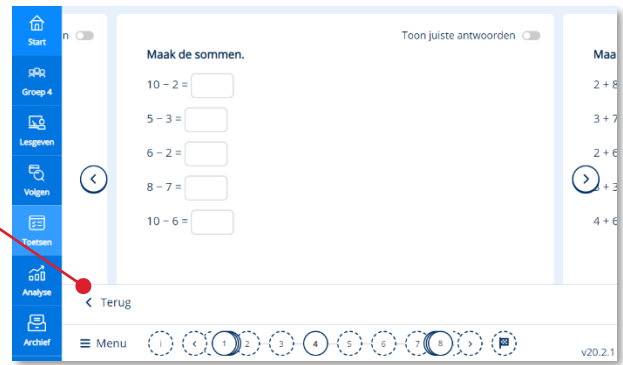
Start

Groep 4

Lesgeven

Volgen

Toetsen

Analyse

Archief

n

Toon juiste antwoorden

Maak de sommen.

$10 - 2 =$

$5 - 3 =$

$6 - 2 =$

$8 - 7 =$

$10 - 6 =$

Maa

2 + 8

3 + 7

2 + 6

3 + 

4 + 6

< Terug

Menu

i < 1 2 3 4 5 6 7 8 >

v20.2.1